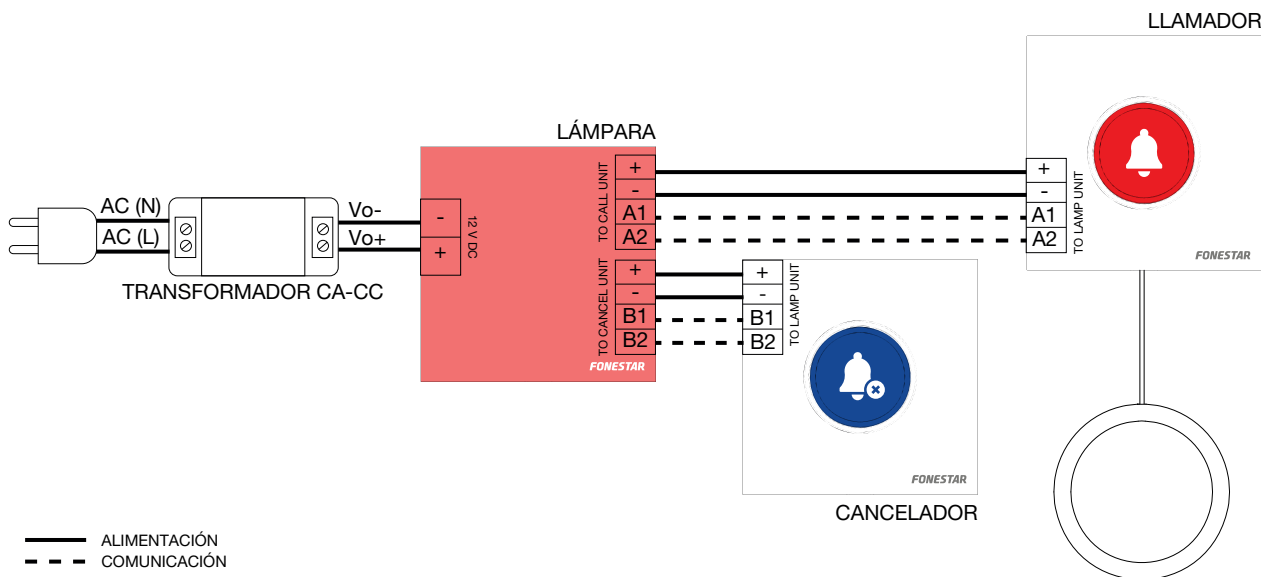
LLAMADOR

LÁMPARA

AC (N)
AC (L)

TRANSFORMADOR CA-CC

Vo-
Vo+

-
+
12 V DC

TO CALL UNIT
+
-
A1
A2

TO CANCEL UNIT
+
-
B1
B2

FONESTAR

+
-
A1
A2
TO LAMP UNIT

FONESTAR

+
-
B1
B2
TO LAMP UNIT

FONESTAR

CANCELADOR

ALIMENTACIÓN
COMUNICACIÓN